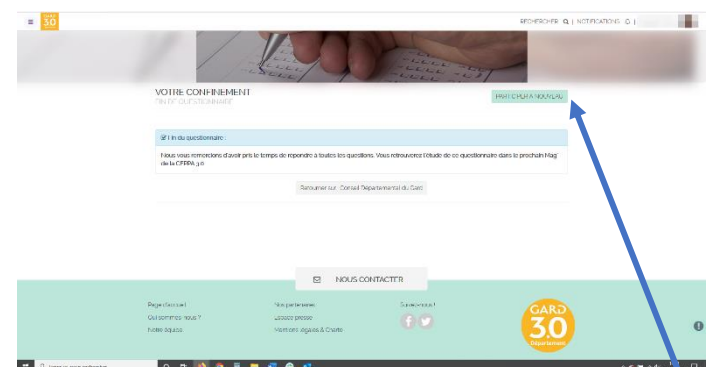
GARD 30

RECHERCHER | NOTIFICATIONS |

VOTRE CONFINEMENT
FIN DU QUESTIONNAIRE

PARTICIPER À NOUVEAU

Fin du questionnaire :

Nous vous remercions d'avoir pris le temps de répondre à toutes les questions. Vous retrouverez l'étude de ce questionnaire dans le prochain Mag' de la CFPPA 30

Retourner sur : Conseil Départemental du Gard

NOUS CONTACTER

Page d'accueil
Qui sommes-nous ?
Notre équipe

Nos partenaires
Espace presse
Mentions légales & Charte

Suivez-nous !

GARD
30
Département

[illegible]